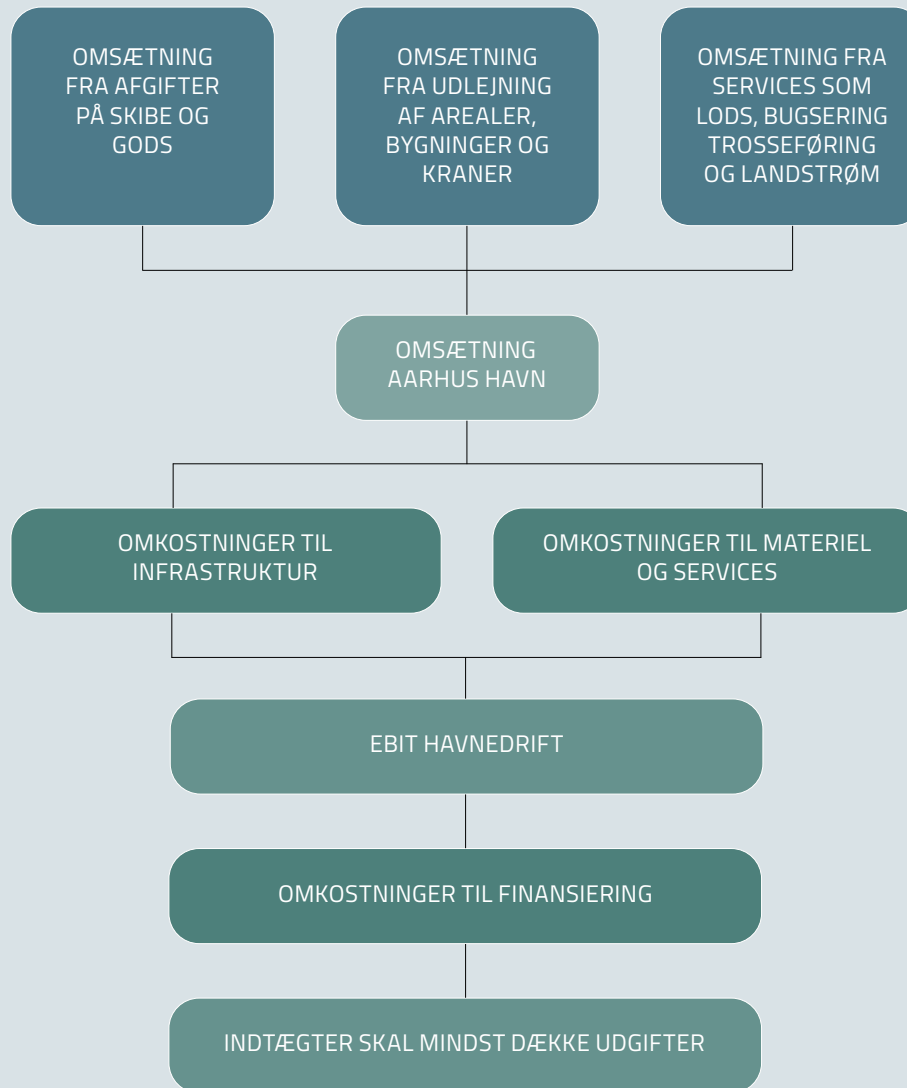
OMSÆTNING FRA AFGIFTER PÅ SKIBE OG GODS

OMSÆTNING FRA UDLEJNING AF AREALER, BYGNINGER OG KRANER

OMSÆTNING FRA SERVICES SOM LODS, BUGSERING TROSSEFØRING OG LANDSTRØM

OMSÆTNING AARHUS HAVN

OMKOSTNINGER TIL INFRASTRUKTUR

OMKOSTNINGER TIL MATERIEL OG SERVICES

EBIT HAVNEDRIFT

OMKOSTNINGER TIL FINANSIERING

INDTÆGTER SKAL MINDST DÆKKE UDGIFTER